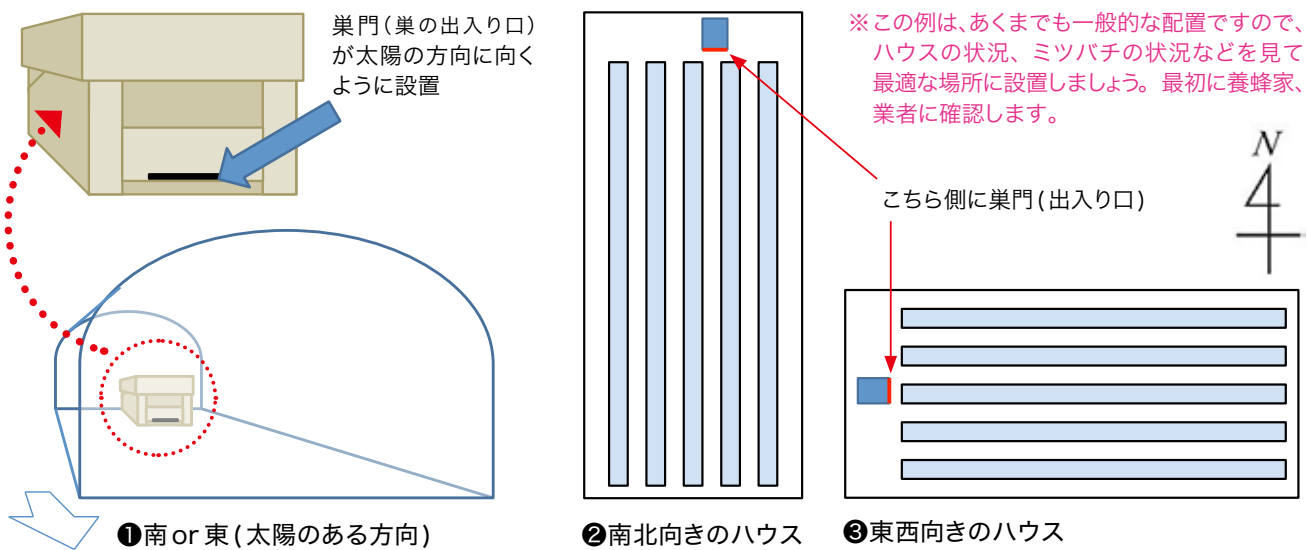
巣門（巣の出入り口）が太陽の方向に向くように設置

※この例は、あくまでも一般的な配置ですので、ハウスの状況、ミツバチの状況などを見て最適な場所に設置しましょう。最初に養蜂家、業者に確認します。

N

こちら側に巣門（出入り口）

❶南 or 東（太陽のある方向）

❷南北向きのハウス

❸東西向きのハウス